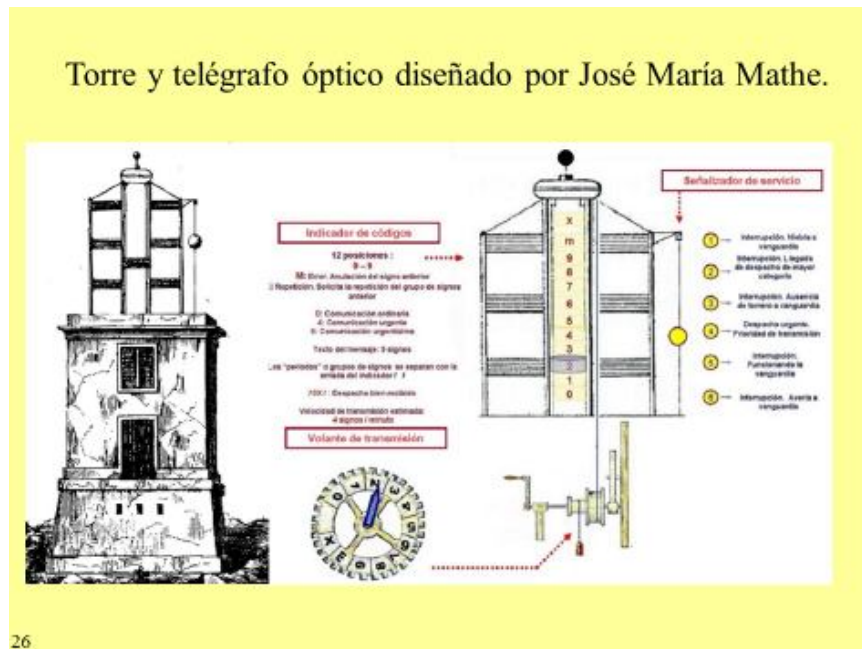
Torre y telégrafo óptico diseñado por José María Mathe.

Indicador de códigos

12 posiciones :
0 – 9
M: Error. Anulación del signo anterior
X: Repetición. Solicita la repetición del grupo de signos anterior

0: Comunicación ordinaria
4: Comunicación urgente
9: Comunicación urgentísima

Texto del mensaje: 3 signos

Los "periodos" o grupos de signos se separan con la bajada del indicador?

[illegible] : Despacho bien recibido

Velocidad de transmisión estimada: 4 signos / minuto

Volante de transmisión

Señalizador de servicio

x
m
9
8
7
6
5
4
3
2
1
0

1 Interrupción. Niebla a vanguardia
2 Interrupción. Llegada de despacho de mayor categoría
3 Interrupción. Ausencia de torrero a vanguardia
4 Despacho urgente. Prioridad de transmisión
5 Interrupción. Funcionando la vanguardia
6 Interrupción. Avería a vanguardia

26